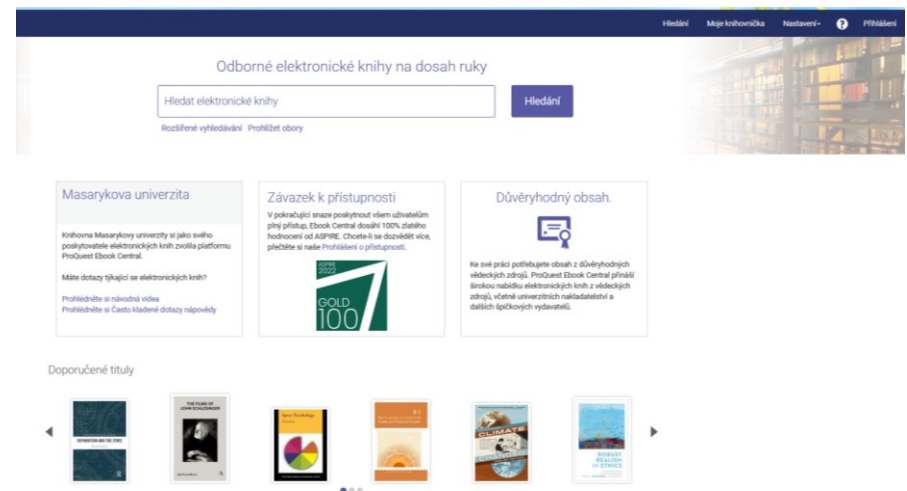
Hledání Moje knihovnička Nastavení Přihlášení

Odborné elektronické knihy na dosah ruky

Hledat elektronické knihy

Hledání

Rozšířené vyhledávání Prohlížet obory

Masarykova univerzita

Knihovna Masarykovy univerzity si jako svého poskytovatele elektronických knih zvolila platformu ProQuest Ebook Central.

Máte dotazy týkající se elektronických knih?

Prohlédněte si návodná videa
Prohlédněte si Často kladené dotazy nápovědy

Závazek k přístupnosti

V pokračující snaze poskytnout všem uživatelům plný přístup, Ebook Central dosáhl 100% zlatého hodnocení od ASPIRE. Chcete-li se dozvědět více, přečtěte si naše Prohlášení o přístupnosti.

ASPIRE 2022 GOLD 100

Důvěryhodný obsah.

Ke své práci potřebujete obsah z důvěryhodných vědeckých zdrojů. ProQuest Ebook Central přináší širokou nabídku elektronických knih z vědeckých zdrojů, včetně univerzitních nakladatelství a dalších špičkových vydavatelů.

Doporučené tituly

THE FILMS OF JOHN SCHLESINGER

Sport Psychology

CLIMATE

ROBUST REALISM IN ETHICS